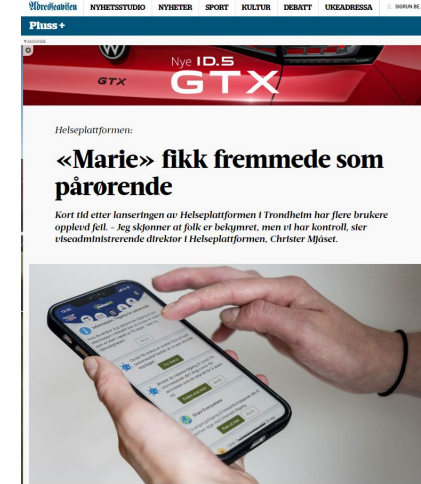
Adresseavisen NYHETSSTUDIO NYHETER SPORT KULTUR DEBATT UKEADRESSA SIGRUN BE

Pluss +

ANNONSE

GTX

Nye ID.5 GTX

Helseplattformen:

«Marie» fikk fremmede som pårørende

Kort tid etter lanseringen av Helseplattformen i Trondheim har flere brukere opplevd feil. - Jeg skjønner at folk er bekymret, men vi har kontroll, sier viseadministrerende direktør i Helseplattformen, Christer Mjåset.